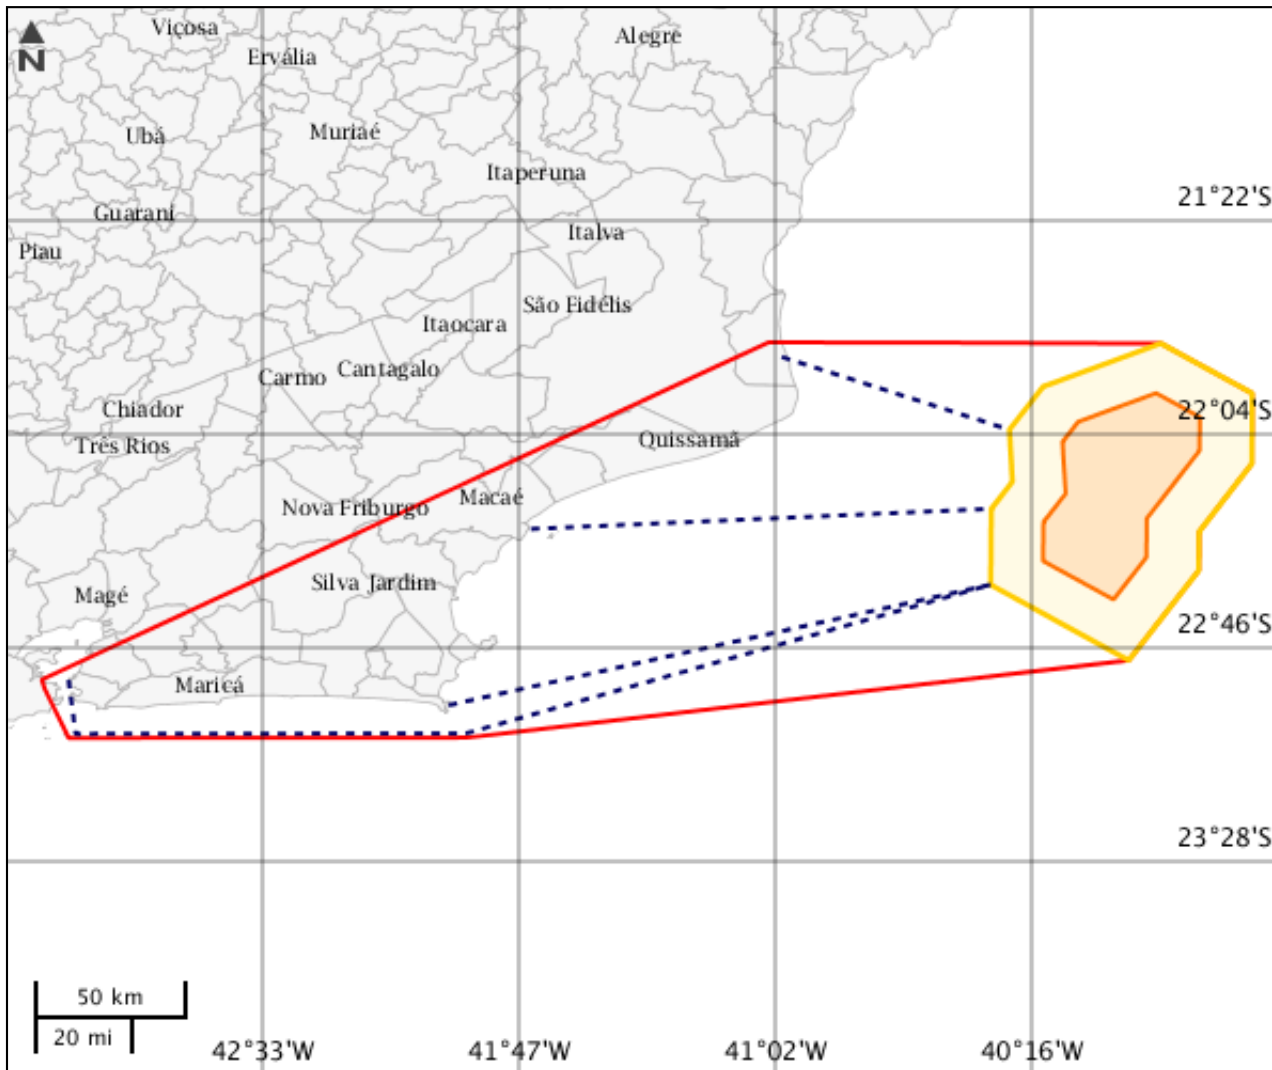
N

Viçosa
Ervália
Alegre
Ubá
Muriaé
Itaperuna
Guarani
21°22'S
Piau
Italva
São Fidélis
Itaocara
Carmo
Cantagalo
Chiador
22°04'S
Três Rios
Quissamã
Macaé
Nova Friburgo
Silva Jardim
Magé
22°46'S
Maricá
23°28'S
50 km
20 mi
42°33'W
41°47'W
41°02'W
40°16'W